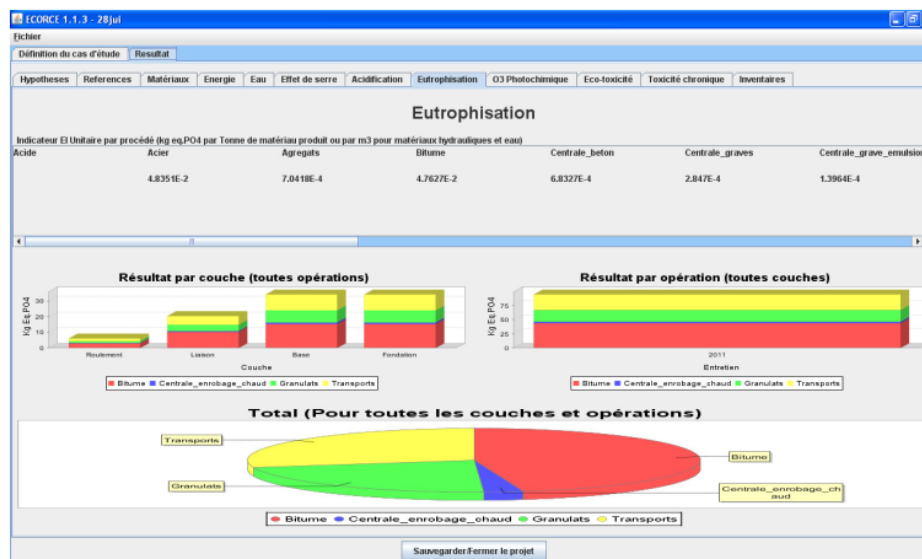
ECORCE 1.1.3 - 28jul

Fichier

Définition du cas d'étude | Resultat

Hypotheses | References | Matériaux | Energie | Eau | Effet de serre | Acidification | Eutrophisation | O3 Photochimique | Eco-toxicité | Toxicité chronique | Inventaires

Eutrophisation

Indicateur EI Unitaire par procédé (kg eq.PO4 par Tonne de matériau produit ou par m3 pour matériaux hydrauliques et eau)

| Acide | Acier | Agregats | Bitume | Centrale_beton | Centrale_graves | Centrale_grave_emulsion |
|---|---|---|---|---|---|---|
| | 4.8351E-2 | 7.0418E-4 | 4.7627E-2 | 6.8327E-4 | 2.847E-4 | 1.3964E-4 |

Résultat par couche (toutes opérations)

Kg Eq.PO4

30
20
10
0

Roulement | Liaison | Base | Fondation

Couche

Bitume | Centrale_enrobage_chaud | Granulats | Transports

Résultat par opération (toutes couches)

Kg Eq.PO4

75
50
25
0

2011

Entretien

Bitume | Centrale_enrobage_chaud | Granulats | Transports

Total (Pour toutes les couches et opérations)

Transports

Bitume

Granulats

Centrale_enrobage_chaud

Bitume | Centrale_enrobage_chaud | Granulats | Transports

Sauvegarder/Fermer le projet